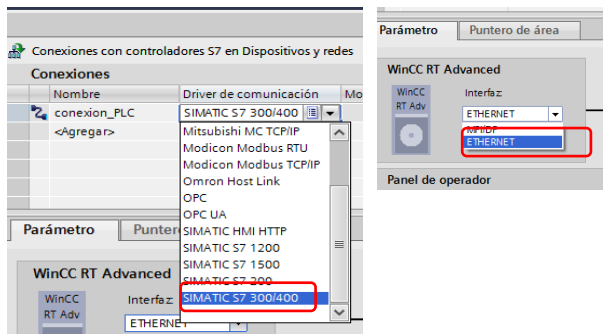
Conexiones con controladores S7 en Dispositivos y redes

Conexiones

| Nombre | Driver de comunicación | Mo |
|---|---|---|
| conexion_PLC | SIMATIC S7 300/400 | |
| <Agregar> | | |

Mitsubishi MC TCP/IP
Modicon Modbus RTU
Modicon Modbus TCP/IP
Omron Host Link
OPC
OPC UA
SIMATIC HMI HTTP
SIMATIC S7 1200
SIMATIC S7 1500
SIMATIC S7 200
SIMATIC S7 300/400

Parámetro Puntero

WinCC RT Advanced

WinCC RT Adv

Interfaz:

ETHERNET

Parámetro Puntero de área

WinCC RT Advanced

WinCC RT Adv

Interfaz:

ETHERNET

MPI/DP

ETHERNET

Panel de operador